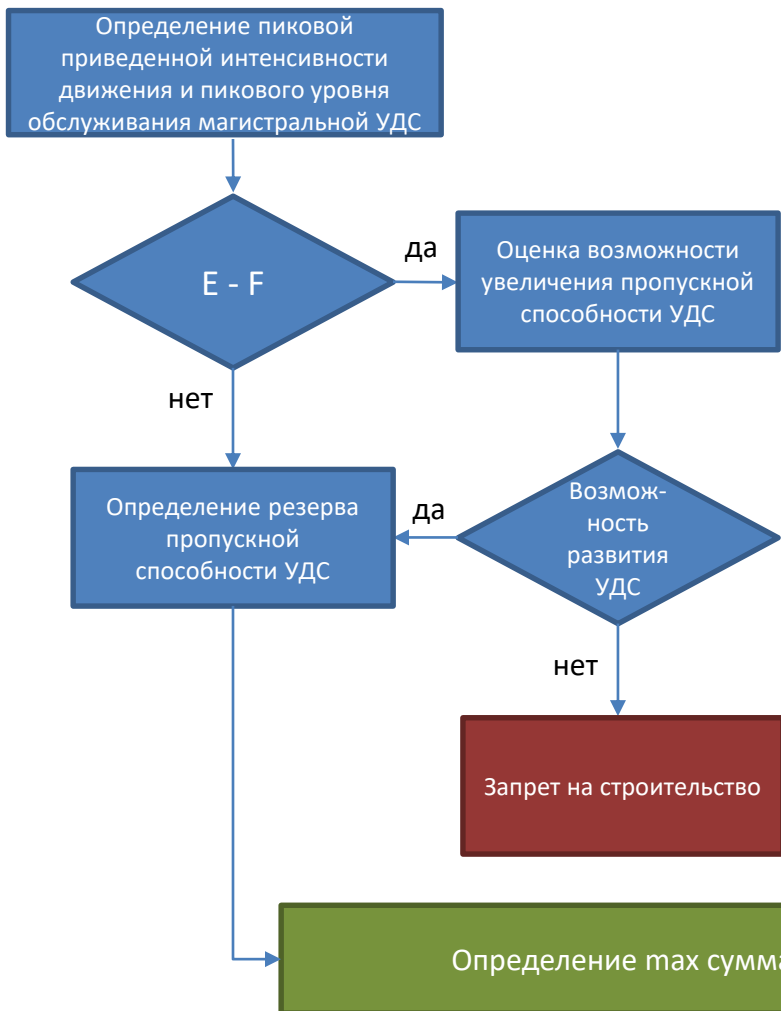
Определение пиковой приведенной интенсивности движения и пикового уровня обслуживания магистральной УДС

E - F

да

Оценка возможности увеличения пропускной способности УДС

нет

Определение резерва пропускной способности УДС

да

Возможность развития УДС

нет

Запрет на строительство

Определение max сумма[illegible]